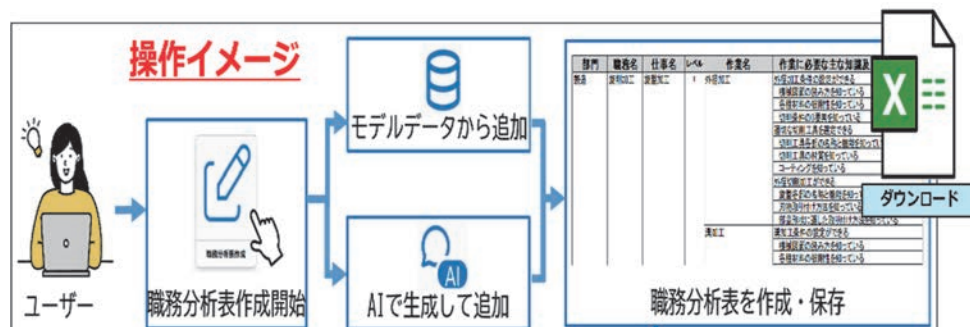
操作イメージ

ユーザー

職務分析表作成

職務分析表作成開始

モデルデータから追加

AI

AIで生成して追加

| 部門 | 職務名 | 仕事名 | レベル | 作業名 | 作業に必要な主な知識及 |
|---|---|---|---|---|---|
| 製造 | 旋削加工 | 旋盤加工 | 1 | 外径加工 | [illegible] |
| | | | | 溝加工 | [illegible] |

X

ダウンロード

職務分析表を作成・保存